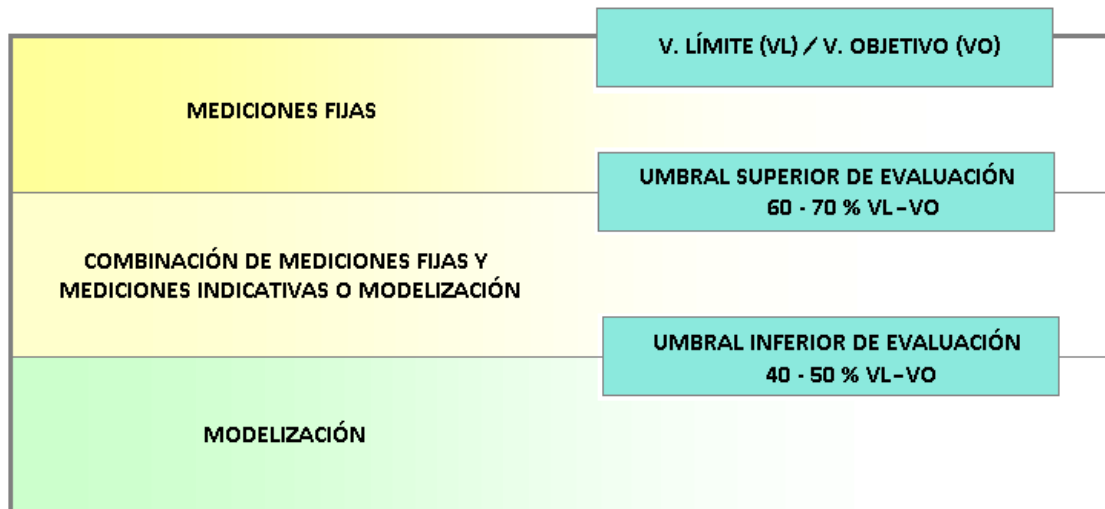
V. LÍMITE (VL) / V. OBJETIVO (VO)

MEDICIONES FIJAS

UMBRAL SUPERIOR DE EVALUACIÓN
60 - 70 % VL-VO

COMBINACIÓN DE MEDICIONES FIJAS Y MEDICIONES INDICATIVAS O MODELIZACIÓN

UMBRAL INFERIOR DE EVALUACIÓN
40 - 50 % VL-VO

MODELIZACIÓN